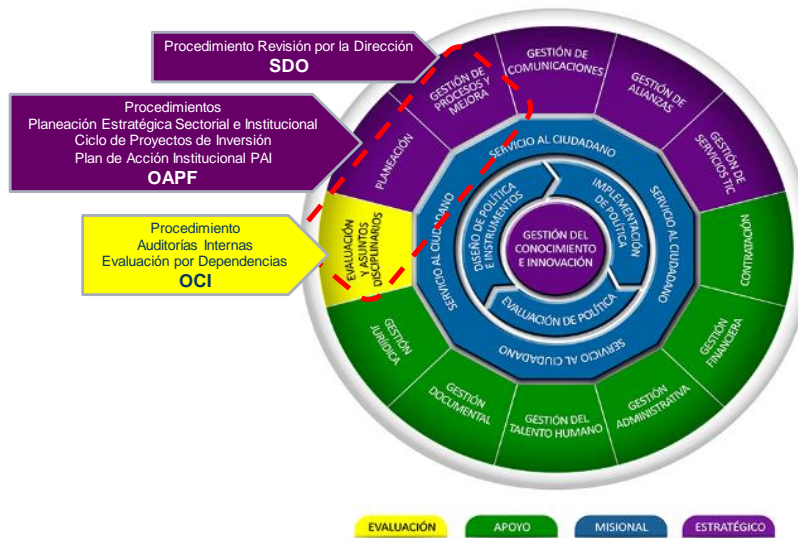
Procedimiento Revisión por la Dirección
SDO

Procedimientos
Planeación Estratégica Sectorial e Institucional
Ciclo de Proyectos de Inversión
Plan de Acción Institucional PAI
OAPF

Procedimiento
Auditorías Internas
Evaluación por Dependencias
OCI

GESTIÓN DE COMUNICACIONES
GESTIÓN DE PROCESOS Y MEJORA
GESTIÓN DE ALIANZAS
GESTIÓN DE SERVICIOS TIC
PLANEACIÓN
EVALUACIÓN Y ASUNTOS DISCIPLINARIOS
CONTRATACIÓN
GESTIÓN FINANCIERA
GESTIÓN ADMINISTRATIVA
GESTIÓN DEL TALENTO HUMANO
GESTIÓN DOCUMENTAL
GESTIÓN JURÍDICA

SERVICIO AL CIUDADANO
SERVICIO AL CIUDADANO
SERVICIO AL CIUDADANO
SERVICIO AL CIUDADANO

DISEÑO DE POLÍTICA E INSTRUMENTOS
IMPLEMENTACIÓN DE POLÍTICA
EVALUACIÓN DE POLÍTICA
GESTIÓN DEL CONOCIMIENTO E INNOVACIÓN

EVALUACIÓN
APOYO
MISIONAL
ESTRATÉGICO